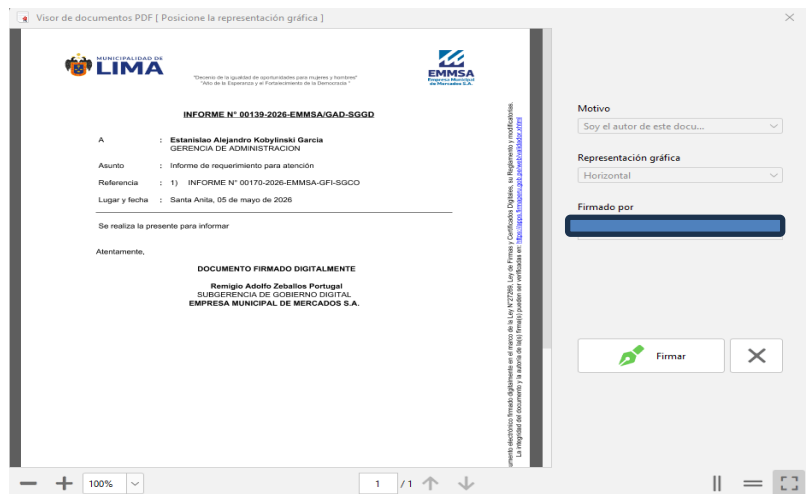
Visor de documentos PDF [ Posicione la representación gráfica ]

MUNICIPALIDAD DE LIMA

"Decenio de la Igualdad de oportunidades para mujeres y hombres"
"Año de la Esperanza y el Fortalecimiento de la Democracia"

EMMSA
Empresa Municipal de Mercados S.A.

INFORME N° 00139-2026-EMMSA/GAD-SGGD

A : Estanislao Alejandro Kobylinski Garcia
GERENCIA DE ADMINISTRACION

Asunto : Informe de requerimiento para atención

Referencia : 1) INFORME N° 00170-2026-EMMSA-GFI-SGCO

Lugar y fecha : Santa Anita, 05 de mayo de 2026

Se realiza la presente para informar

Atentamente,

DOCUMENTO FIRMADO DIGITALMENTE

Remigio Adolfo Zeballos Portugal
SUBGERENCIA DE GOBIERNO DIGITAL
EMPRESA MUNICIPAL DE MERCADOS S.A.

umento electrónico firmado digitalmente en el marco de la Ley N°27269, Ley de Firmas y Certificados Digitales, su Reglamento y modificatorias. La integridad del documento y la autoría de la(s) firma(s) pueden ser verificadas en: https://apps.firmaperu.gob.pe/web/validador.xhtml

Motivo
Soy el autor de este docu...

Representación gráfica
Horizontal

Firmado por

Firmar

100%
1 / 1